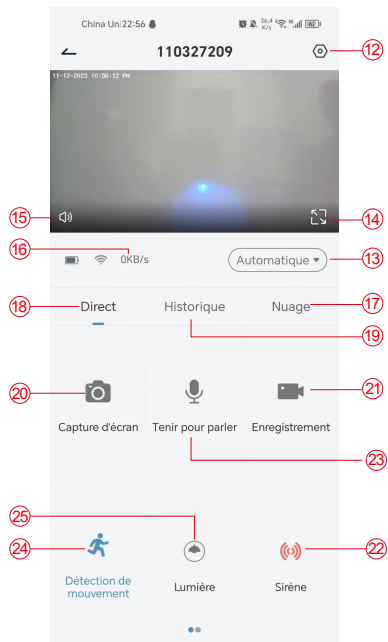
China Uni 22:56
36,4 K/s
110327209
12
11-12-2023 10:56:12 PM
15
14
16
0KB/s
Automatique
13
18
Direct
Historique
Nuage
17
19
20
21
Capture d'écran
Tenir pour parler
Enregistrement
23
25
24
22
Détection de mouvement
Lumière
Sirène